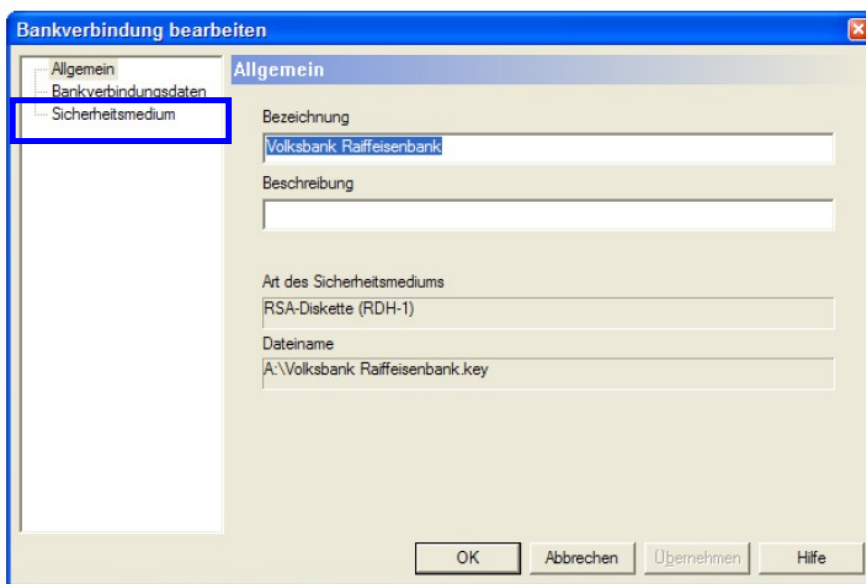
Bankverbindung bearbeiten

Allgemein
Bankverbindungsdaten
Sicherheitsmedium

Allgemein

Bezeichnung
Volksbank Raiffeisenbank

Beschreibung

Art des Sicherheitsmediums
RSA-Diskette (RDH-1)

Dateiname
A:\Volksbank Raiffeisenbank.key

OK
Abbrechen
Übernehmen
Hilfe